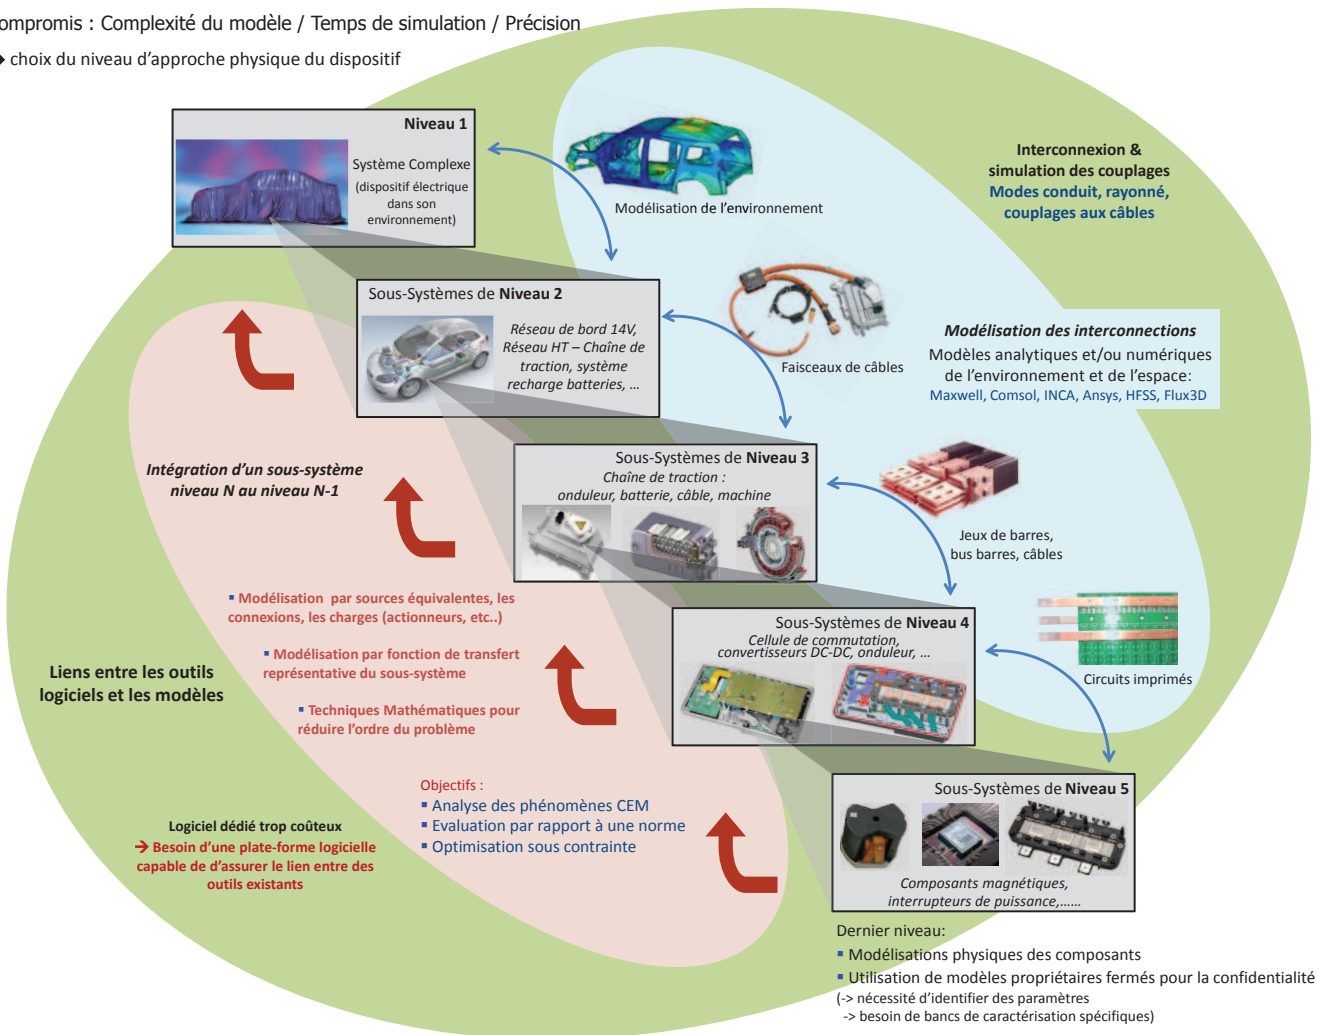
ompromis : Complexité du modèle / Temps de simulation / Précision

choix du niveau d'approche physique du dispositif

Niveau 1
Système Complexe
(dispositif électrique dans son environnement)

Modélisation de l'environnement

Interconnexion & simulation des couplages
Modes conduit, rayonné, couplages aux câbles

Sous-Systèmes de Niveau 2
Réseau de bord 14V, Réseau HT – Chaîne de traction, système recharge batteries, …

Faisceaux de câbles

Modélisation des interconnections
Modèles analytiques et/ou numériques de l'environnement et de l'espace:
Maxwell, Comsol, INCA, Ansys, HFSS, Flux3D

Intégration d'un sous-système niveau N au niveau N-1

Sous-Systèmes de Niveau 3
Chaîne de traction :
onduleur, batterie, câble, machine

Jeux de barres, bus barres, câbles

▪ Modélisation par sources équivalentes, les connexions, les charges (actionneurs, etc..)

Sous-Systèmes de Niveau 4
Cellule de commutation, convertisseurs DC-DC, onduleur, …

Circuits imprimés

▪ Modélisation par fonction de transfert représentative du sous-système

Liens entre les outils logiciels et les modèles

▪ Techniques Mathématiques pour réduire l'ordre du problème

Objectifs :
▪ Analyse des phénomènes CEM
▪ Evaluation par rapport à une norme
▪ Optimisation sous contrainte

Sous-Systèmes de Niveau 5
Composants magnétiques, interrupteurs de puissance,……

Logiciel dédié trop coûteux
→ Besoin d'une plate-forme logicielle capable de d'assurer le lien entre des outils existants

Dernier niveau:
▪ Modélisations physiques des composants
▪ Utilisation de modèles propriétaires fermés pour la confidentialité
(-> nécessité d'identifier des paramètres
-> besoin de bancs de caractérisation spécifiques)